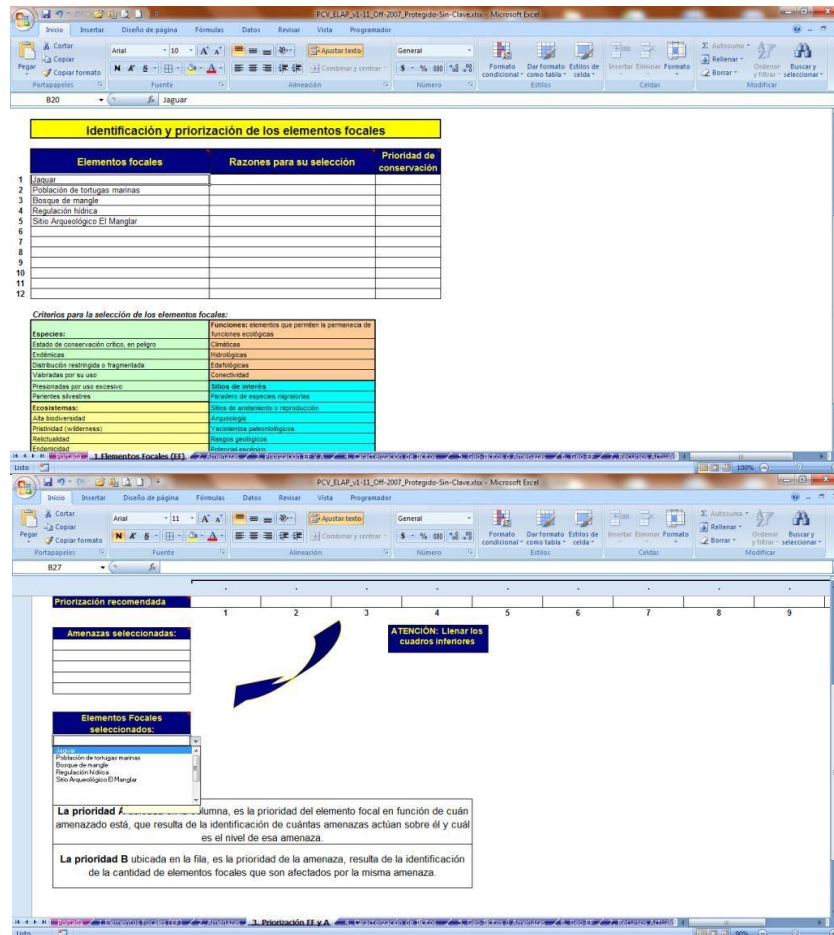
PCV_ELAP_v1-11_Off-2007_Protegido-Sin-Clave.xlsx - Microsoft Excel

Inicio Insertar Diseño de página Fórmulas Datos Revisar Vista Programador

Cortar Copiar Copiar formato Pegar Portapapeles Arial 10 Fuente Ajustar texto Combinar y centrar Alineación General Número Formato condicional Dar formato como tabla Estilos de celda Estilos Insertar Eliminar Formato Celdas Autosuma Rellenar Borrar Ordenar y filtrar Buscar y seleccionar Modificar

B20 Jaguar

Identificación y priorización de los elementos focales

| | Elementos focales | Razones para su selección | Prioridad de conservación |
|---|---|---|---|
| 1 | Jaguar | | |
| 2 | Población de tortugas marinas | | |
| 3 | Bosque de mangle | | |
| 4 | Regulación hídrica | | |
| 5 | Sitio Arqueológico El Manglar | | |
| 6 | | | |
| 7 | | | |
| 8 | | | |
| 9 | | | |
| 10 | | | |
| 11 | | | |
| 12 | | | |

Criterios para la selección de los elementos focales:

| Especies: | Funciones: elementos que permiten la permanencia de funciones ecológicas |
|---|---|
| Estado de conservación crítico, en peligro | Climáticas |
| Endémicas | Hidrológicas |
| Distribución restringida o fragmentada | Edafológicas |
| Valoradas por su uso | Conectividad |
| Presionadas por uso excesivo | Sitios de interés |
| Parientes silvestres | Paradero de especies migratorias |
| Ecosistemas: | Sitios de anidamiento o reproducción |
| Alta biodiversidad | Arqueología |
| Pristinidad (wilderness) | Yacimientos paleontológicos |
| Relictualidad | Rasgos geológicos |
| Endemicidad | Potencial escénico |

Portada 1.Elementos Focales (EF) 2. Amenazas 3. Priorización EF y A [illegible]
Listo 100%

PCV_ELAP_v1-11_Off-2007_Protegido-Sin-Clave.xlsx - Microsoft Excel

B27

Priorización recomendada
1 2 3 4 5 6 7 8 9

Amenazas seleccionadas:

ATENCIÓN: Llenar los cuadros inferiores

Elementos Focales seleccionados:

Jaguar
Población de tortugas marinas
Bosque de mangle
Regulación hídrica
Sitio Arqueológico El Manglar

La prioridad A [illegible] columna, es la prioridad del elemento focal en función de cuán amenazado está, que resulta de la identificación de cuántas amenazas actúan sobre él y cuál es el nivel de esa amenaza.

La prioridad B ubicada en la fila, es la prioridad de la amenaza, resulta de la identificación de la cantidad de elementos focales que son afectados por la misma amenaza.

Portada 1.Elementos Focales (EF) 2. Amenazas 3. Priorización EF y A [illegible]
Listo 90%